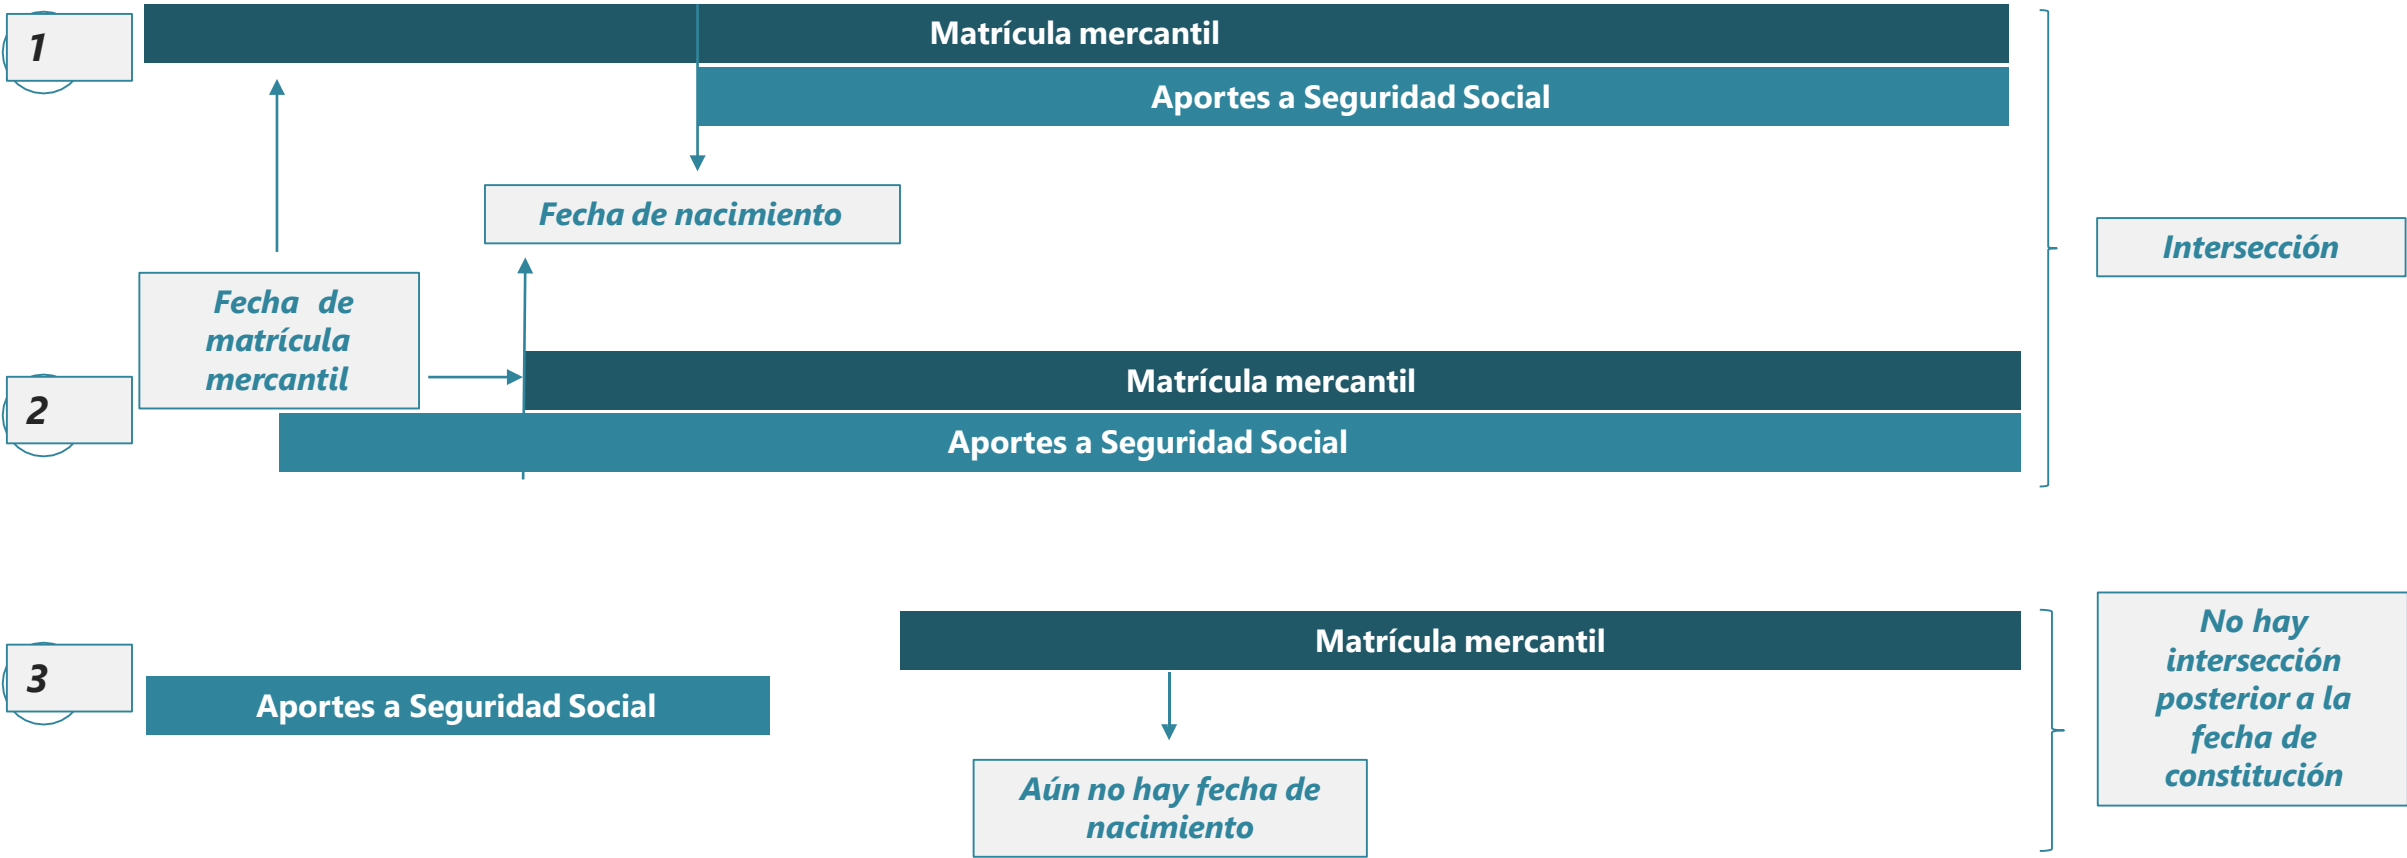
1

Matrícula mercantil

Aportes a Seguridad Social

Fecha de nacimiento

Intersección

Fecha de matrícula mercantil

2

Matrícula mercantil

Aportes a Seguridad Social

3

Aportes a Seguridad Social

Matrícula mercantil

Aún no hay fecha de nacimiento

No hay intersección posterior a la fecha de constitución